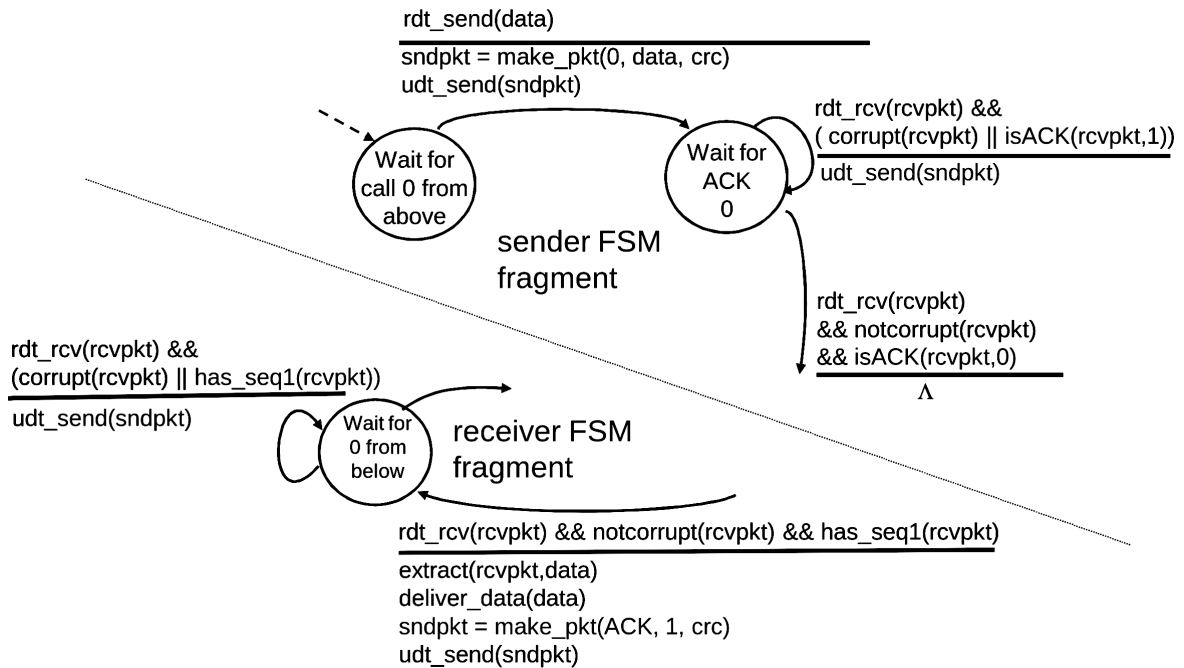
rdt_send(data)

sndpkt = make_pkt(0, data, crc)
udt_send(sndpkt)

Wait for call 0 from above

Wait for ACK 0

rdt_rcv(rcvpkt) && ( corrupt(rcvpkt) || isACK(rcvpkt,1))

udt_send(sndpkt)

sender FSM fragment

rdt_rcv(rcvpkt) && notcorrupt(rcvpkt) && isACK(rcvpkt,0)

$\Lambda$

rdt_rcv(rcvpkt) && (corrupt(rcvpkt) || has_seq1(rcvpkt))

udt_send(sndpkt)

Wait for 0 from below

receiver FSM fragment

rdt_rcv(rcvpkt) && notcorrupt(rcvpkt) && has_seq1(rcvpkt)

extract(rcvpkt,data)
deliver_data(data)
sndpkt = make_pkt(ACK, 1, crc)
udt_send(sndpkt)